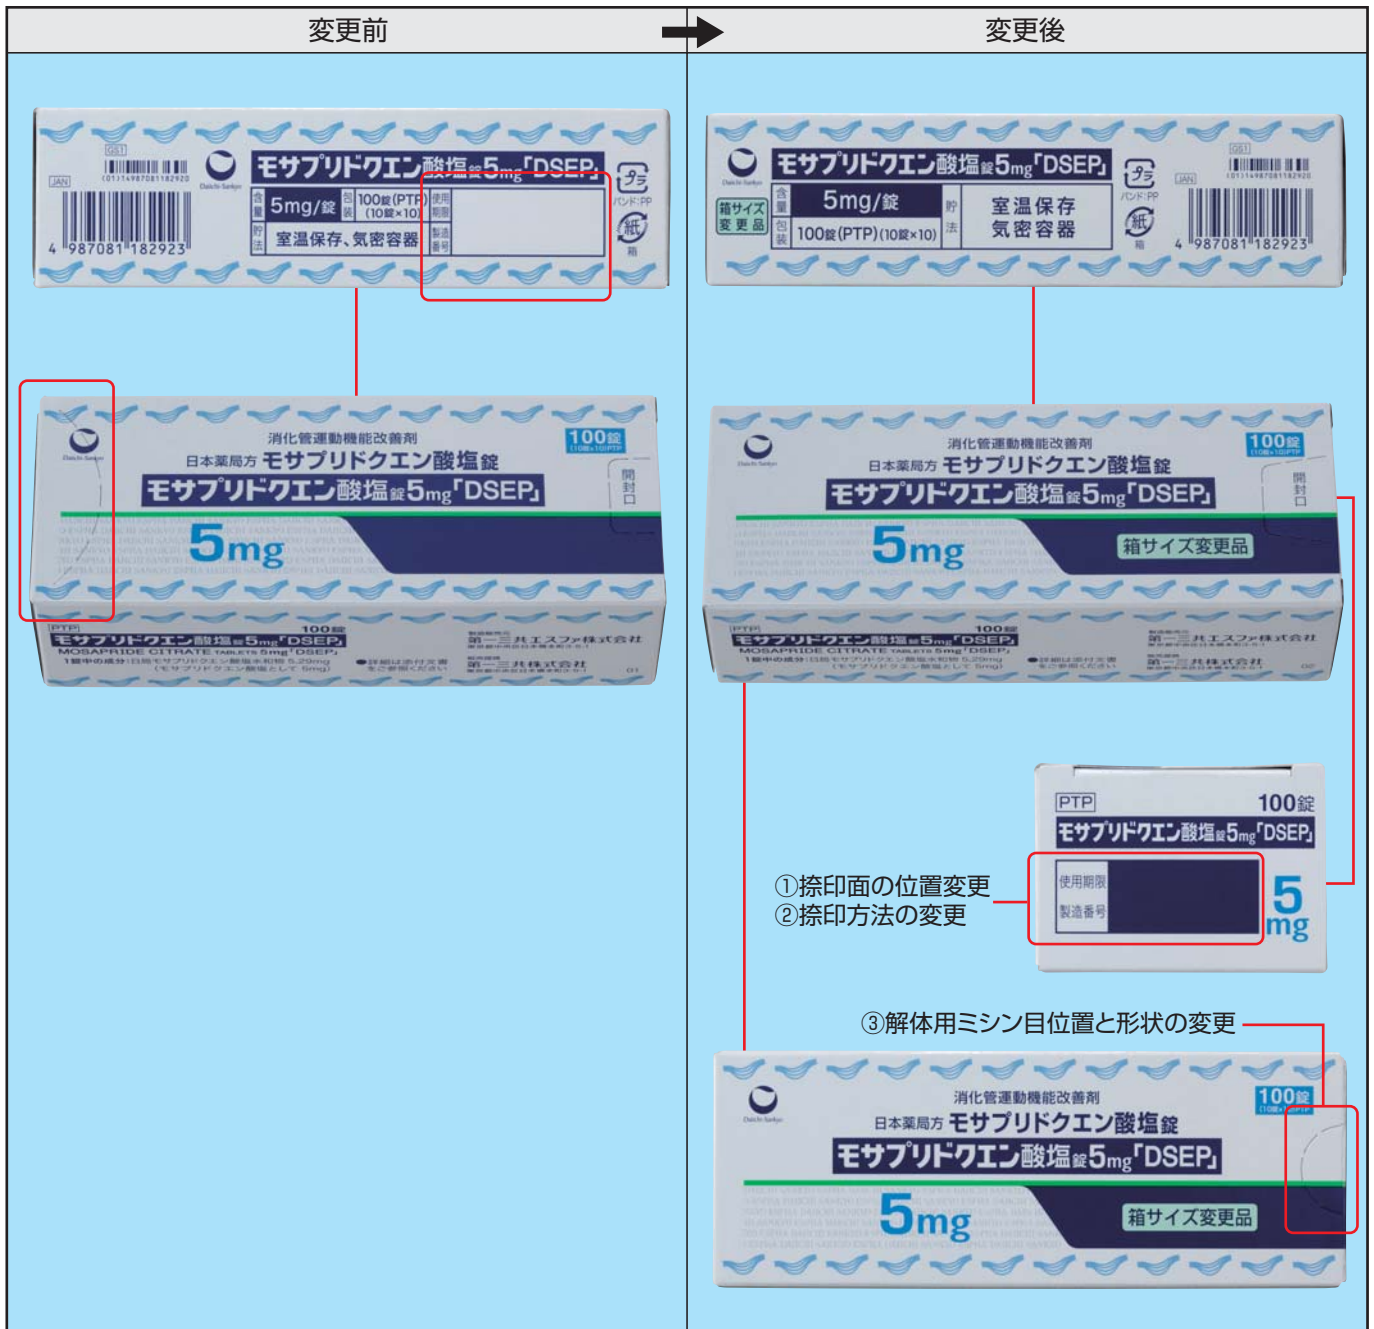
変更前

変更後

GS1
JAN
4 987081 182923
Daiichi-Sankyo
モサプリドクエン酸塩錠5mg「DSEP」
含量 5mg/錠
包装 100錠(PTP)(10錠×10)
使用期限
貯法 室温保存、気密容器
製造番号
プラ
バンド:PP
紙
箱

消化管運動機能改善剤
日本薬局方 モサプリドクエン酸塩錠
モサプリドクエン酸塩錠5mg「DSEP」
100錠 (10錠×10)PTP
開封口
5mg
PTP 100錠
モサプリドクエン酸塩錠5mg「DSEP」
MOSAPRIDE CITRATE TABLETS 5mg「DSEP」
1錠中の成分:日局モサプリドクエン酸塩水和物 5.29mg (モサプリドクエン酸塩として 5mg)
●詳細は添付文書をご参照ください
第一三共エスファ株式会社
第一三共株式会社
01

Daiichi-Sankyo
モサプリドクエン酸塩錠5mg「DSEP」
箱サイズ変更品
含量 5mg/錠
包装 100錠(PTP)(10錠×10)
貯法 室温保存 気密容器
プラ
バンド:PP
紙
箱
GS1
JAN
4 987081 182923

消化管運動機能改善剤
日本薬局方 モサプリドクエン酸塩錠
モサプリドクエン酸塩錠5mg「DSEP」
100錠 (10錠×10)PTP
開封口
5mg
箱サイズ変更品
PTP 100錠
モサプリドクエン酸塩錠5mg「DSEP」
MOSAPRIDE CITRATE TABLETS 5mg「DSEP」
1錠中の成分:日局モサプリドクエン酸塩水和物 5.29mg (モサプリドクエン酸塩として 5mg)
●詳細は添付文書をご参照ください
第一三共エスファ株式会社
第一三共株式会社
02

PTP 100錠
モサプリドクエン酸塩錠5mg「DSEP」
使用期限
製造番号
5 mg

①捺印面の位置変更
②捺印方法の変更

③解体用ミシン目位置と形状の変更

Daiichi-Sankyo
消化管運動機能改善剤
日本薬局方 モサプリドクエン酸塩錠
モサプリドクエン酸塩錠5mg「DSEP」
100錠 (10錠×10)PTP
5mg
箱サイズ変更品